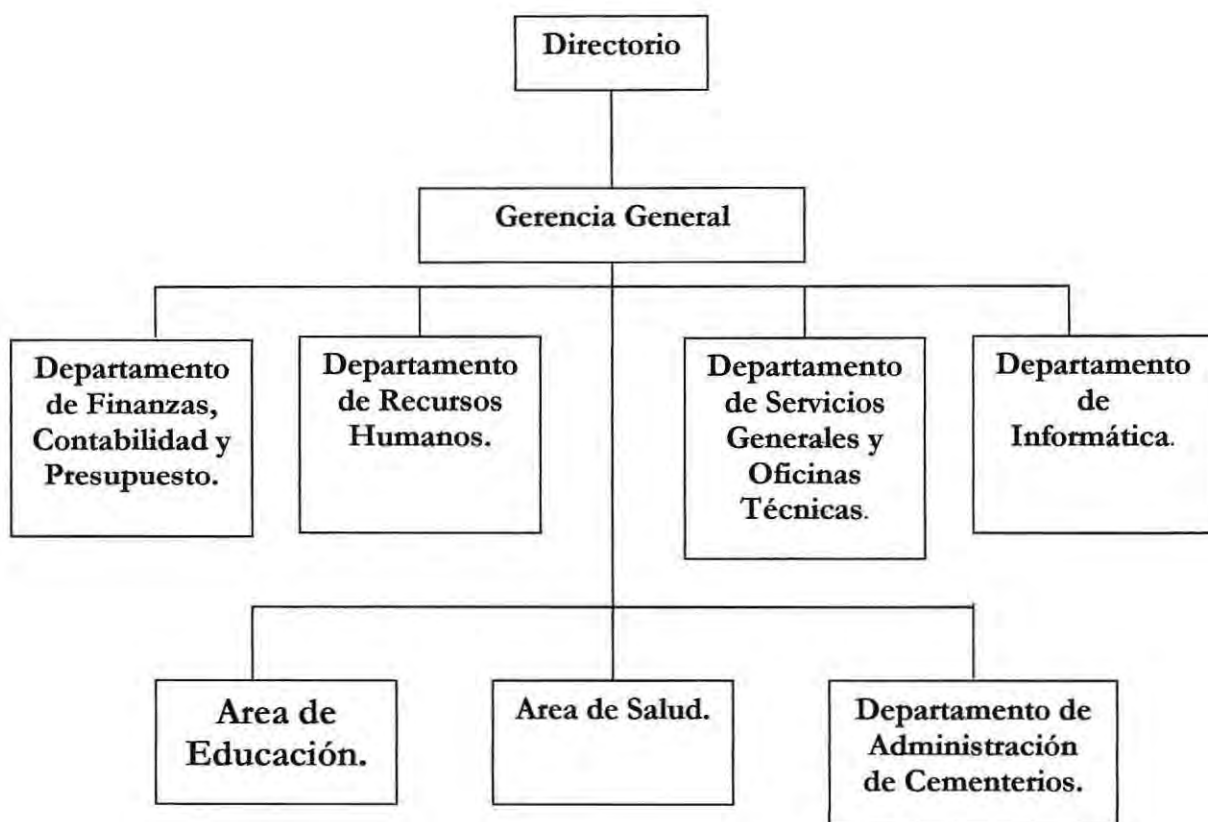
Directorio

Gerencia General

Departamento de Finanzas, Contabilidad y Presupuesto.

Departamento de Recursos Humanos.

Departamento de Servicios Generales y Oficinas Técnicas.

Departamento de Informática.

Area de Educación.

Area de Salud.

Departamento de Administración de Cementerios.